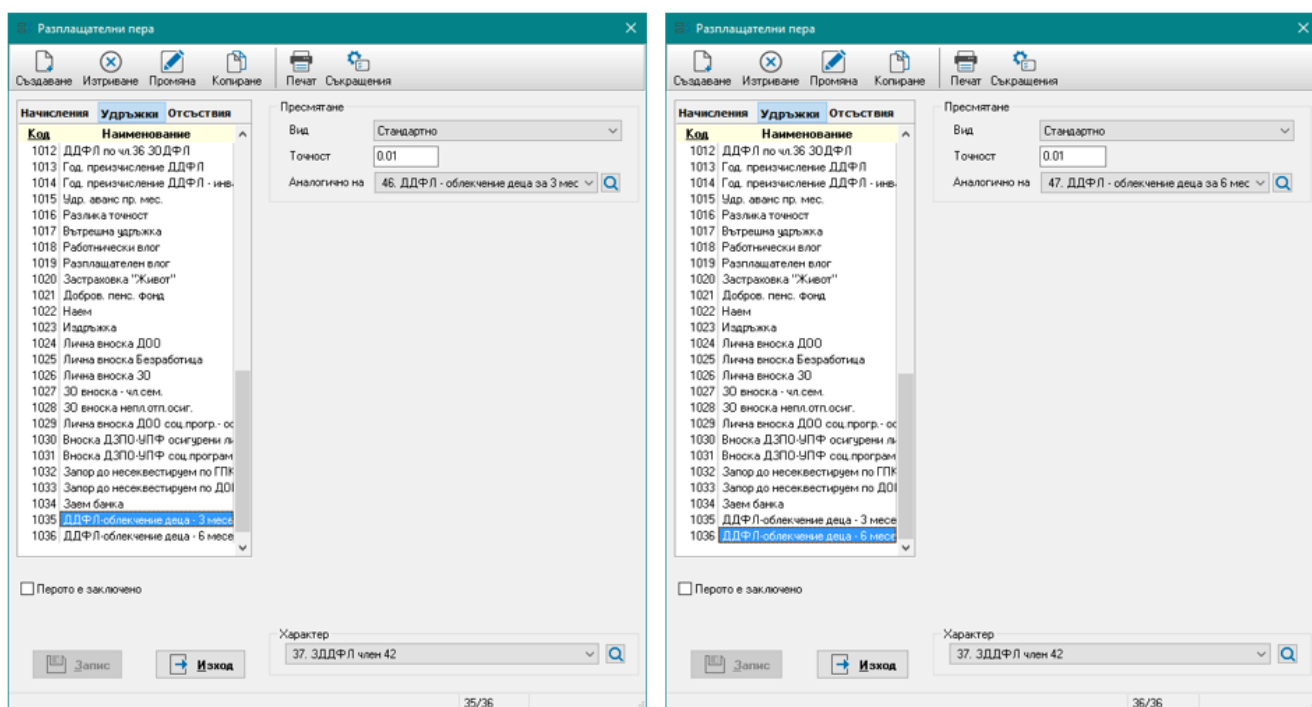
Разплащателни пера

Създаване Изтриване Промяна Копиране Печат Съкращения

Начисления Удръжки Отсъствия

| Код | Наименование |
|---|---|
| 1012 | ДДФЛ по чл.36 ЗОДФЛ |
| 1013 | Год. преизчисление ДДФЛ |
| 1014 | Год. преизчисление ДДФЛ - инв |
| 1015 | Удр. аванс пр. мес. |
| 1016 | Разлика точност |
| 1017 | Вътрешна удръжка |
| 1018 | Работнически влог |
| 1019 | Разплащателен влог |
| 1020 | Застраховка "Живот" |
| 1021 | Добров. пенс. фонд |
| 1022 | Наем |
| 1023 | Издръжка |
| 1024 | Лична вноска ДОО |
| 1025 | Лична вноска Безработица |
| 1026 | Лична вноска ЗО |
| 1027 | ЗО вноска - чл.сем. |
| 1028 | ЗО вноска непл.отп.осиг. |
| 1029 | Лична вноска ДОО соц.прогр.- ос |
| 1030 | Вноска ДЗПО-УПФ осигурени ли |
| 1031 | Вноска ДЗПО-УПФ соц.програм |
| 1032 | Запор до несеквестируем по ГПК |
| 1033 | Запор до несеквестируем по ДОІ |
| 1034 | Заем банка |
| 1035 | ДДФЛ-облекчение деца - 3 месе |
| 1036 | ДДФЛ-облекчение деца - 6 месе |

Пресмятане
Вид Стандартно
Точност 0.01
Аналогично на 46. ДДФЛ - облекчение деца за 3 мес

Перото е заключено

Характер
37. ЗДДФЛ член 42

Запис Изход

35/36

Разплащателни пера

Създаване Изтриване Промяна Копиране Печат Съкращения

Начисления Удръжки Отсъствия

| Код | Наименование |
|---|---|
| 1012 | ДДФЛ по чл.36 ЗОДФЛ |
| 1013 | Год. преизчисление ДДФЛ |
| 1014 | Год. преизчисление ДДФЛ - инв |
| 1015 | Удр. аванс пр. мес. |
| 1016 | Разлика точност |
| 1017 | Вътрешна удръжка |
| 1018 | Работнически влог |
| 1019 | Разплащателен влог |
| 1020 | Застраховка "Живот" |
| 1021 | Добров. пенс. фонд |
| 1022 | Наем |
| 1023 | Издръжка |
| 1024 | Лична вноска ДОО |
| 1025 | Лична вноска Безработица |
| 1026 | Лична вноска ЗО |
| 1027 | ЗО вноска - чл.сем. |
| 1028 | ЗО вноска непл.отп.осиг. |
| 1029 | Лична вноска ДОО соц.прогр.- ос |
| 1030 | Вноска ДЗПО-УПФ осигурени ли |
| 1031 | Вноска ДЗПО-УПФ соц.програм |
| 1032 | Запор до несеквестируем по ГПК |
| 1033 | Запор до несеквестируем по ДОІ |
| 1034 | Заем банка |
| 1035 | ДДФЛ-облекчение деца - 3 месе |
| 1036 | ДДФЛ-облекчение деца - 6 месе |

Пресмятане
Вид Стандартно
Точност 0.01
Аналогично на 47. ДДФЛ - облекчение деца за 6 мес

Перото е заключено

Характер
37. ЗДДФЛ член 42

Запис Изход

36/36